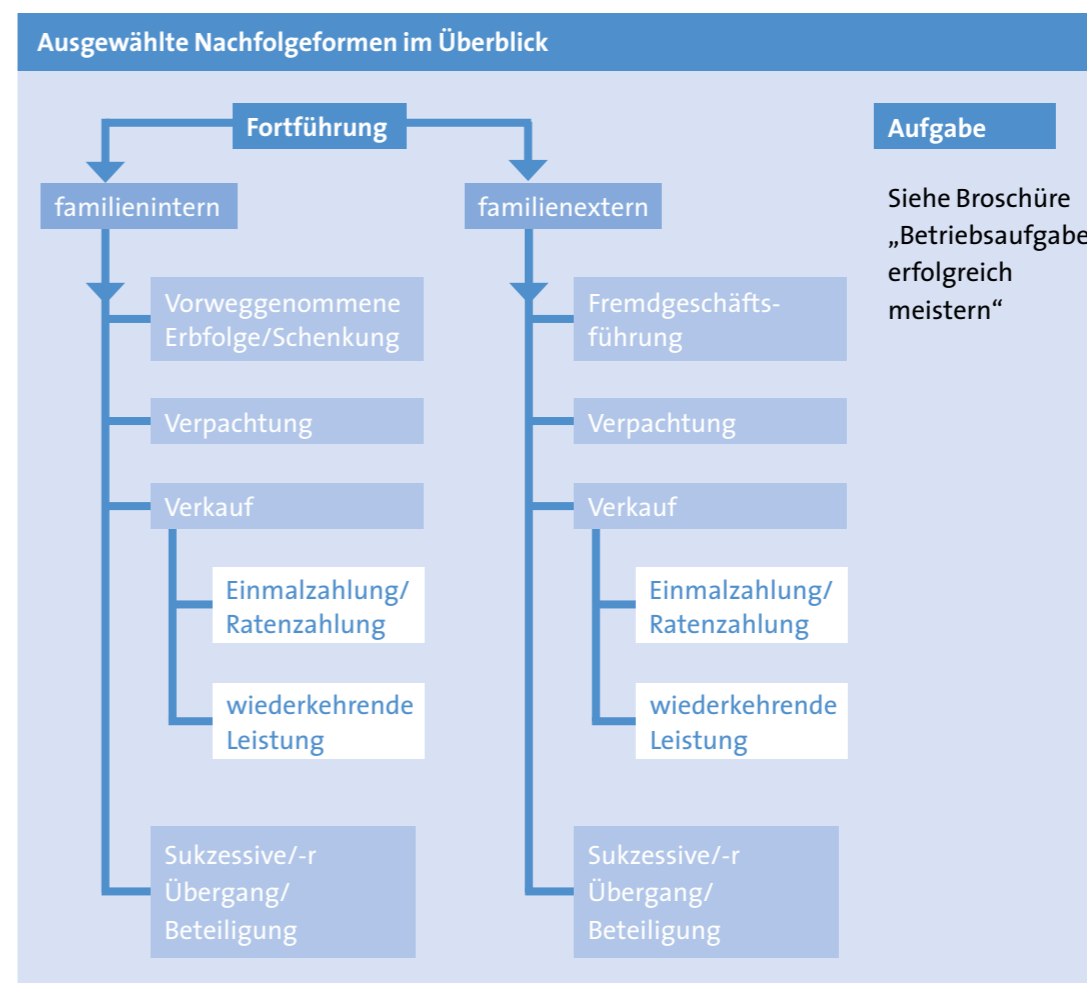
Ausgewählte Nachfolgeformen im Überblick

Fortführung

familienintern

Vorweggenommene Erbfolge/Schenkung

Verpachtung

Verkauf

Einmalzahlung/ Ratenzahlung

wiederkehrende Leistung

Sukzessive/-r Übergang/ Beteiligung

familienextern

Fremdgeschäftsführung

Verpachtung

Verkauf

Einmalzahlung/ Ratenzahlung

wiederkehrende Leistung

Sukzessive/-r Übergang/ Beteiligung

Aufgabe

Siehe Broschüre „Betriebsaufgabe erfolgreich meistern“